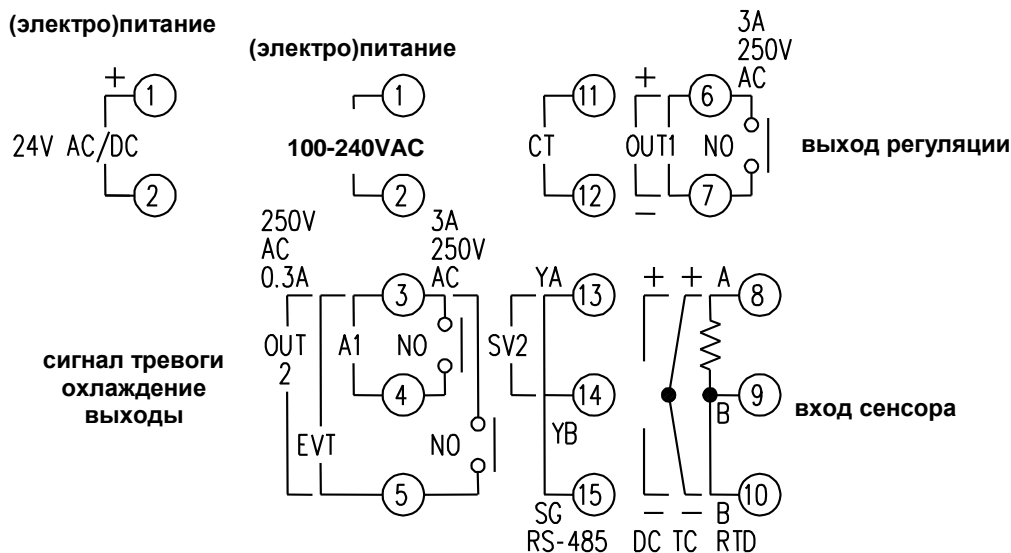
(электро)питание

+ 1
24V AC/DC
2

(электро)питание

1
100-240VAC
2

250V
AC
0.3A

3A
250V
AC

3
OUT 2
A1
NO
4
EVT
NO
5

сигнал тревоги
охлаждение
выходы

YA
13
SV2
14
YB
15
SG
RS-485

CT
11
12

+
OUT1
−

3A
250V
AC
6
NO
7

выход регуляции

+ + A
8
9
B
10
B
− −
DC TC RTD

вход сенсора